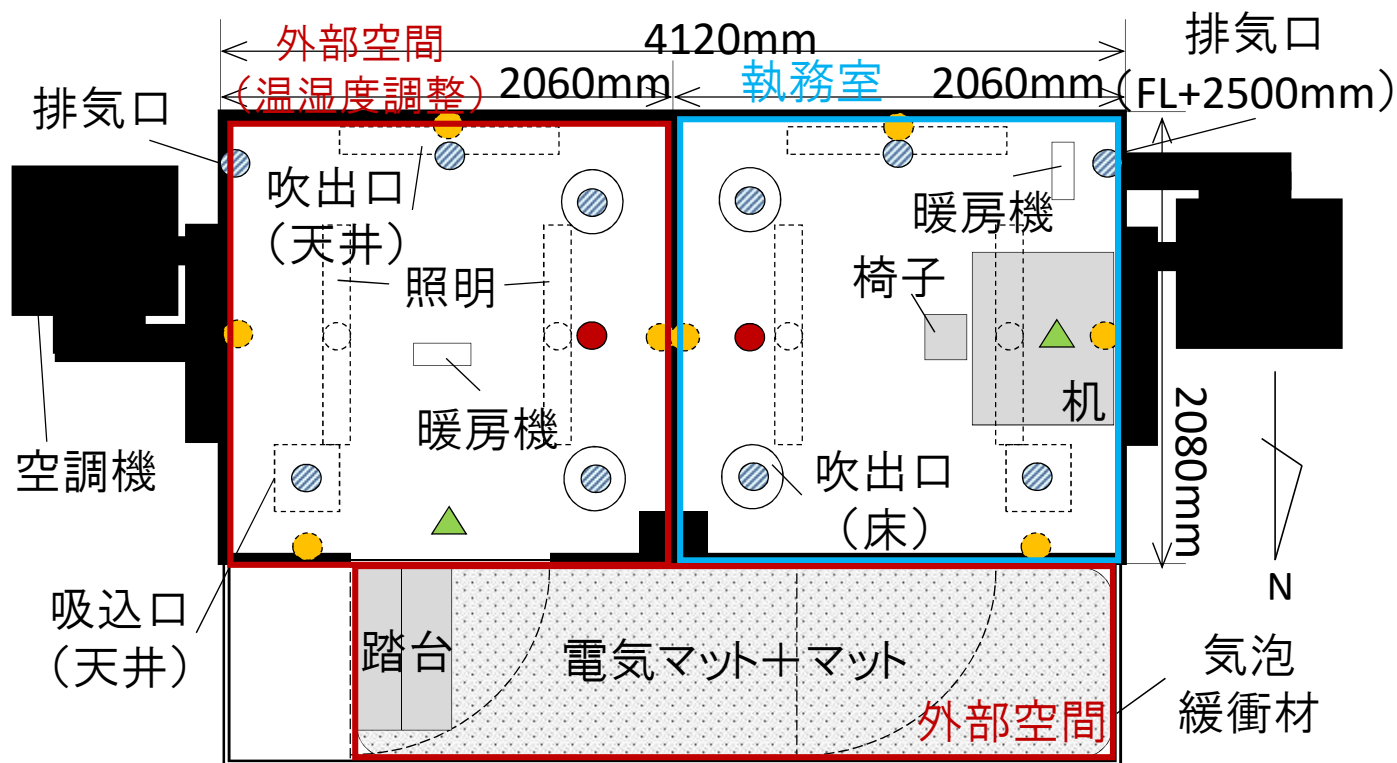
外部空間
（温湿度調整）
4120mm
2060mm
執務室
2060mm
排気口
（FL+2500mm）
排気口
吹出口
（天井）
照明
暖房機
椅子
机
暖房機
2080mm
空調機
吹出口
（床）
N
吸込口
（天井）
踏台
電気マット＋マット
気泡
緩衝材
外部空間